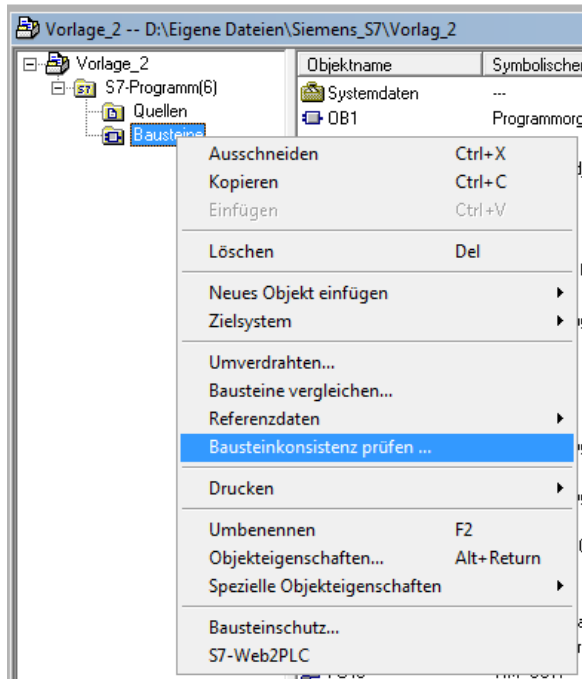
Vorlage_2 -- D:\Eigene Dateien\Siemens_S7\Vorlag_2

Vorlage_2
S7-Programm(6)
Quellen
Bausteine

| Objektname | Symbolischer |
|---|---|
| Systemdaten | --- |
| OB1 | Programmorg |

Ausschneiden Ctrl+X
Kopieren Ctrl+C
Einfügen Ctrl+V

Löschen Del

Neues Objekt einfügen
Zielsystem

Umverdrahten...
Bausteine vergleichen...
Referenzdaten
Bausteinkonsistenz prüfen ...

Drucken

Umbenennen F2
Objekteigenschaften... Alt+Return
Spezielle Objekteigenschaften

Bausteinschutz...
S7-Web2PLC